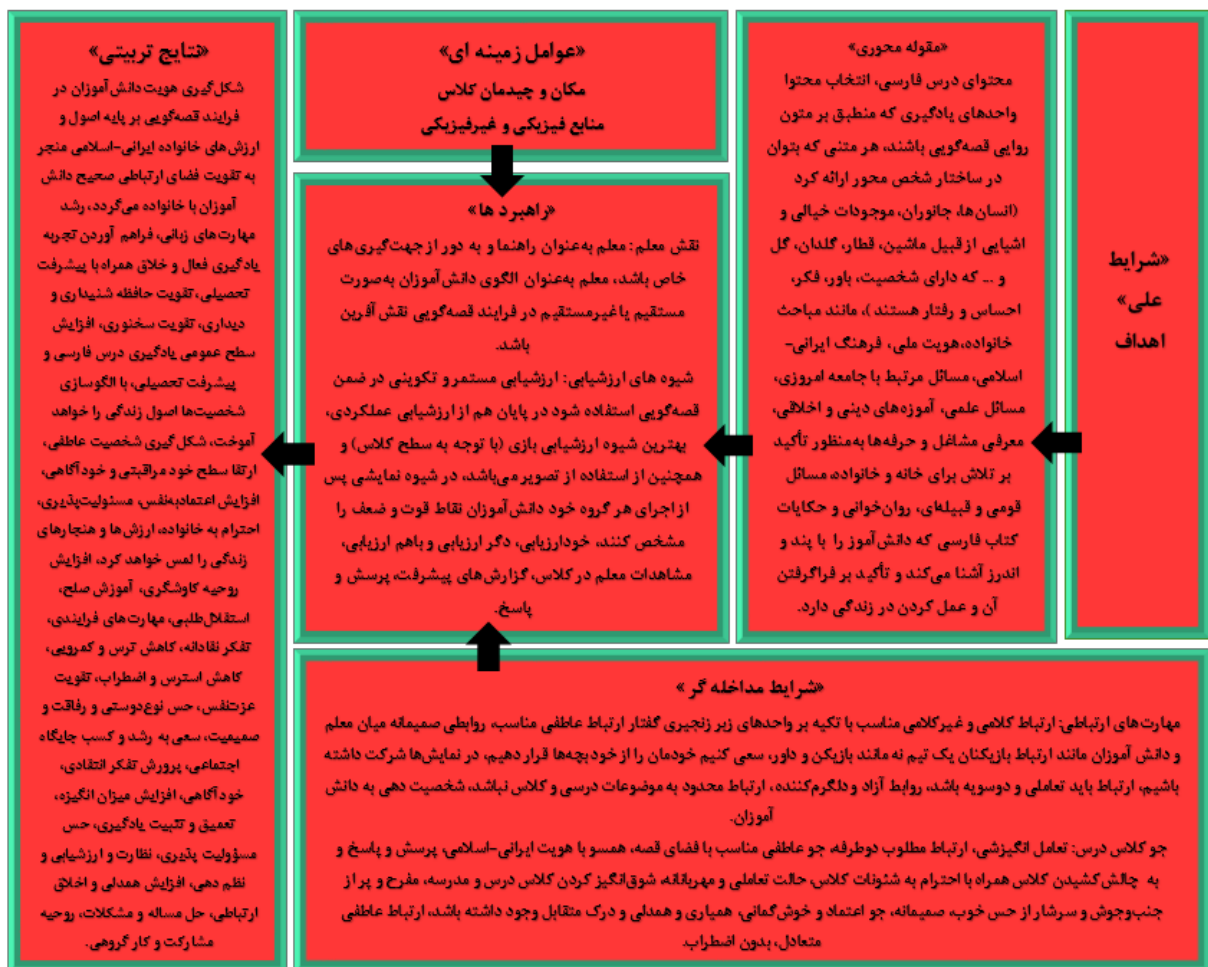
«شرایط علی»
اهداف

«مقوله محوری»
محتوای درس فارسی، انتخاب محتوا واحدهای یادگیری که منطبق بر متون روایی قصه‌گویی باشند، هر متنی که بتوان در ساختار شخص محور ارائه کرد (انسان‌ها، جانوران، موجودات خیالی و اشیایی از قبیل ماشین، قطار، گلدان، گل و ... که دارای شخصیت، باور، فکر، احساس و رفتار هستند)، مانند مباحث خانواده، هویت ملی، فرهنگ ایرانی-اسلامی، مسائل مرتبط با جامعه امروزی، مسائل علمی، آموزه‌های دینی و اخلاقی، معرفی مشاغل و حرفه‌ها به‌منظور تأکید بر تلاش برای خانه و خانواده، مسائل قومی و قبیله‌ای، روان‌خوانی و حکایات کتاب فارسی که دانش‌آموز را با پند و اندرز آشنا می‌کند و تأکید بر فراگرفتن آن و عمل کردن در زندگی دارد.

«عوامل زمینه ای»
مکان و چیدمان کلاس
منابع فیزیکی و غیرفیزیکی

«راهبرد ها»
نقش معلم: معلم به‌عنوان راهنما و به دور از جهت‌گیری‌های خاص باشد، معلم به‌عنوان الگوی دانش‌آموزان به‌صورت مستقیم یا غیرمستقیم در فرایند قصه‌گویی نقش آفرین باشد.
شیوه های ارزشیابی: ارزشیابی مستمر و تکوینی در ضمن قصه‌گویی استفاده شود در پایان هم از ارزشیابی عملکردی، بهترین شیوه ارزشیابی بازی (با توجه به سطح کلاس) و همچنین از استفاده از تصویر می‌باشد، در شیوه نمایشی پس از اجرای هر گروه خود دانش‌آموزان نقاط قوت و ضعف را مشخص کنند، خودارزیابی، دگر ارزیابی و باهم ارزیابی، مشاهدات معلم در کلاس، گزارش‌های پیشرفت، پرسش و پاسخ.

«نتایج تربیتی»
شکل‌گیری هویت دانش‌آموزان در فرایند قصه‌گویی بر پایه اصول و ارزش‌های خانواده ایرانی-اسلامی منجر به تقویت فضای ارتباطی صحیح دانش آموزان با خانواده می‌گردد، رشد مهارت‌های زبانی، فراهم آوردن تجربه یادگیری فعال و خلاق همراه با پیشرفت تحصیلی، تقویت حافظه شنیداری و دیداری، تقویت سخنوری، افزایش سطح عمومی یادگیری درس فارسی و پیشرفت تحصیلی، با الگوسازی شخصیت‌ها اصول زندگی را خواهد آموخت، شکل‌گیری شخصیت عاطفی، ارتقا سطح خود مراقبتی و خودآگاهی، افزایش اعتمادبه‌نفس، مسئولیت‌پذیری، احترام به خانواده، ارزش‌ها و هنجارهای زندگی را لمس خواهد کرد، افزایش روحیه کاوشگری، آموزش صلح، استقلال‌طلبی، مهارت‌های فرایندی، تفکر نقادانه، کاهش ترس و کمرویی، کاهش استرس و اضطراب، تقویت عزت‌نفس، حس نوع‌دوستی و رفاقت و صمیمیت، سعی به رشد و کسب جایگاه اجتماعی، پرورش تفکر انتقادی، خودآگاهی، افزایش میزان انگیزه، تعمیق و تثبیت یادگیری، حس مسؤولیت پذیری، نظارت و ارزشیابی و نظم دهی، افزایش همدلی و اخلاق ارتباطی، حل مساله و مشکلات، روحیه مشارکت و کار گروهی.

«شرایط مداخله گر»
مهارت‌های ارتباطی: ارتباط کلامی و غیرکلامی مناسب با تکیه بر واحدهای زیر زنجیری گفتار ارتباط عاطفی مناسب، روابطی صمیمانه میان معلم و دانش آموزان مانند ارتباط بازیکنان یک تیم نه مانند بازیکن و داور، سعی کنیم خودمان را از خودبچه‌ها قرار دهیم، در نمایش‌ها شرکت داشته باشیم، ارتباط باید تعاملی و دوسویه باشد، روابط آزاد و دلگرم‌کننده، ارتباط محدود به موضوعات درسی و کلاس نباشد، شخصیت دهی به دانش آموزان.
جو کلاس درس: تعامل انگیزشی، ارتباط مطلوب دوطرفه، جو عاطفی مناسب با فضای قصه، همسو با هویت ایرانی-اسلامی، پرسش و پاسخ و به چالش‌کشیدن کلاس همراه با احترام به شئونات کلاس، حالت تعاملی و مهربانانه، شوق‌انگیز کردن کلاس درس و مدرسه، مفرح و پر از جنب‌وجوش و سرشار از حس خوب، صمیمانه، جو اعتماد و خوش‌گمانی، همیاری و همدلی و درک متقابل وجود داشته باشد، ارتباط عاطفی متعادل، بدون اضطراب.